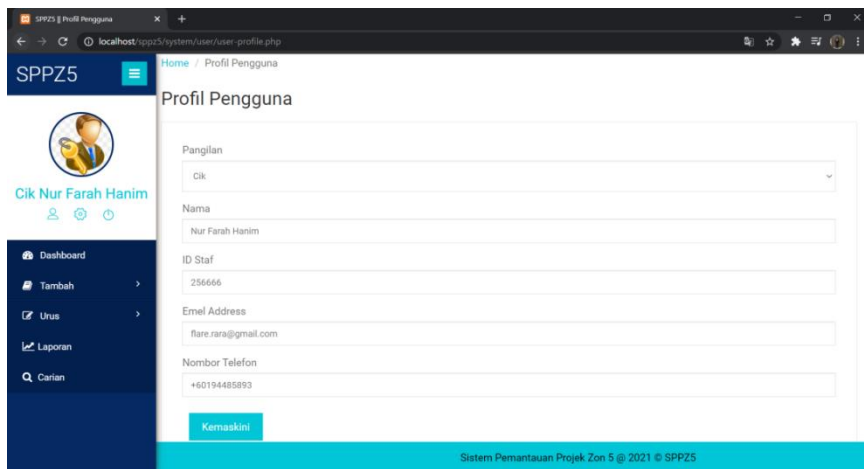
SPPZ5 || Profil Pengguna
localhost/sppz5/system/user/user-profile.php

SPPZ5

Cik Nur Farah Hanim

Dashboard
Tambah
Urus
Laporan
Carian

Home / Profil Pengguna

Profil Pengguna

Pangilan
Cik

Nama
Nur Farah Hanim

ID Staf
256666

Emel Address
flare.rara@gmail.com

Nombor Telefon
+60194485893

Kemaskini

Sistem Pemantauan Projek Zon 5 @ 2021 © SPPZ5